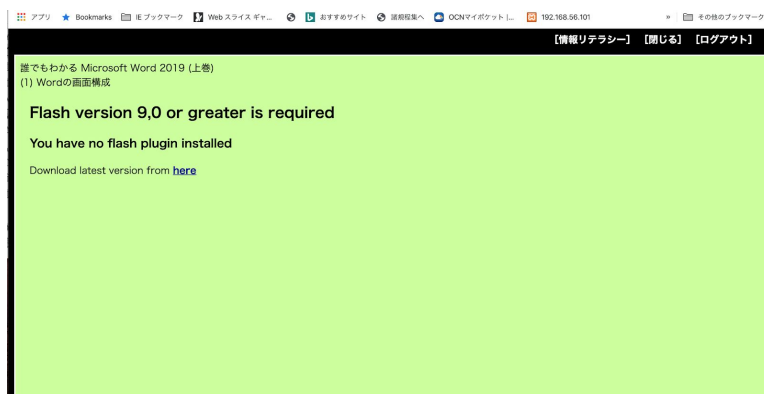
アプリ Bookmarks IE ブックマーク Web スライス ギャ... おすすめサイト 語彙収集へ OCNマイポケット |... 192.168.56.101 » その他のブックマーク

【情報リテラシー】 【閉じる】 【ログアウト】

誰でもわかる Microsoft Word 2019 (上巻)
(1) Wordの画面構成

Flash version 9,0 or greater is required

You have no flash plugin installed

Download latest version from here